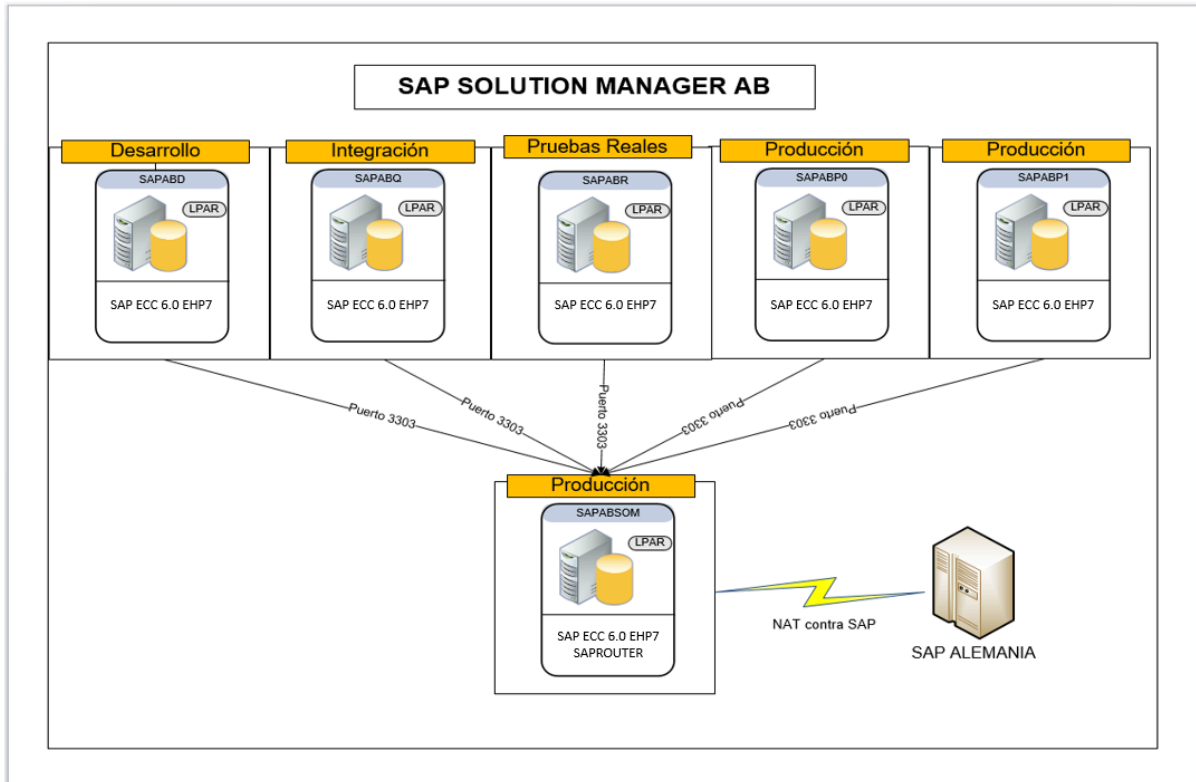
SAP SOLUTION MANAGER AB

Desarrollo
SAPABD
LPAR
SAP ECC 6.0 EHP7

Integración
SAPABQ
LPAR
SAP ECC 6.0 EHP7

Pruebas Reales
SAPABR
LPAR
SAP ECC 6.0 EHP7

Producción
SAPABP0
LPAR
SAP ECC 6.0 EHP7

Producción
SAPABP1
LPAR
SAP ECC 6.0 EHP7

Puerto 3303
Puerto 3303
Puerto 3303
Puerto 3303
Puerto 3303

Producción
SAPABSOM
LPAR
SAP ECC 6.0 EHP7
SAPROUTER

NAT contra SAP

SAP ALEMANIA